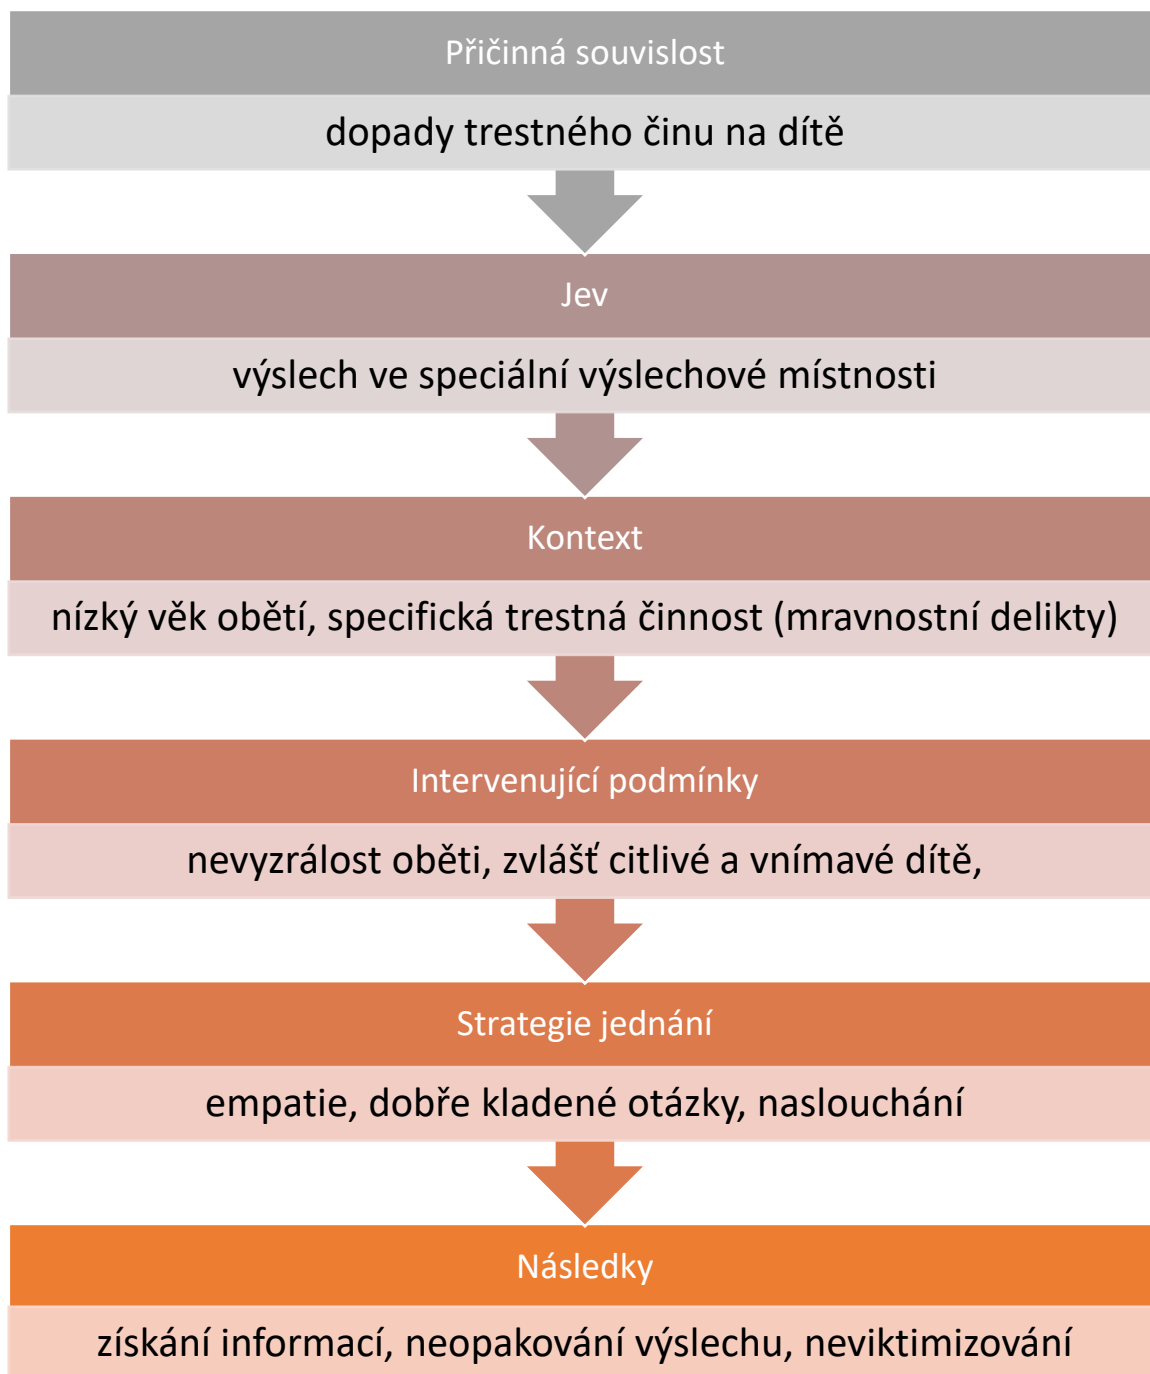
Příčinná souvislost

dopady trestného činu na dítě

Jev

výslech ve speciální výslechové místnosti

Kontext

nízký věk obětí, specifická trestná činnost (mravnostní delikty)

Intervenující podmínky

nevyzrálost oběti, zvlášť citlivé a vnímavé dítě,

Strategie jednání

empatie, dobře kladené otázky, naslouchání

Následky

získání informací, neopakování výslechu, neviktimizování